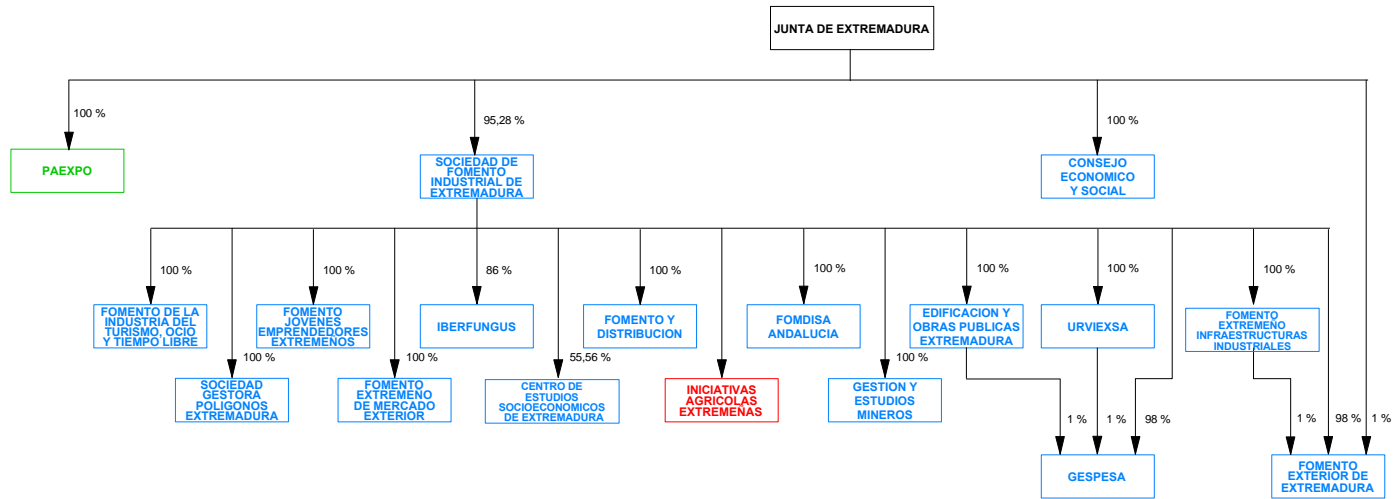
JUNTA DE EXTREMADURA

100 %

PAEXPO

95,28 %

SOCIEDAD DE FOMENTO INDUSTRIAL DE EXTREMADURA

100 %

CONSEJO ECONOMICO Y SOCIAL

100 %

FOMENTO DE LA INDUSTRIA DEL TURISMO, OCIO Y TIEMPO LIBRE

100 %

SOCIEDAD GESTORA POLIGONOS EXTREMADURA

100 %

FOMENTO JOVENES EMPRENDEDORES EXTREMEÑOS

100 %

FOMENTO EXTREMEÑO DE MERCADO EXTERIOR

86 %

IBERFUNGUS

55,56 %

CENTRO DE ESTUDIOS SOCIOECONOMICOS DE EXTREMADURA

100 %

FOMENTO Y DISTRIBUCION

INICIATIVAS AGRICOLAS EXTREMEÑAS

100 %

FOMDISA ANDALUCIA

100 %

GESTION Y ESTUDIOS MINEROS

100 %

EDIFICACION Y OBRAS PUBLICAS EXTREMADURA

100 %

URVIEXSA

100 %

FOMENTO EXTREMEÑO INFRAESTRUCTURAS INDUSTRIALES

1 %

1 %

98 %

GESPESA

1 %

98 %

1 %

FOMENTO EXTERIOR DE EXTREMADURA